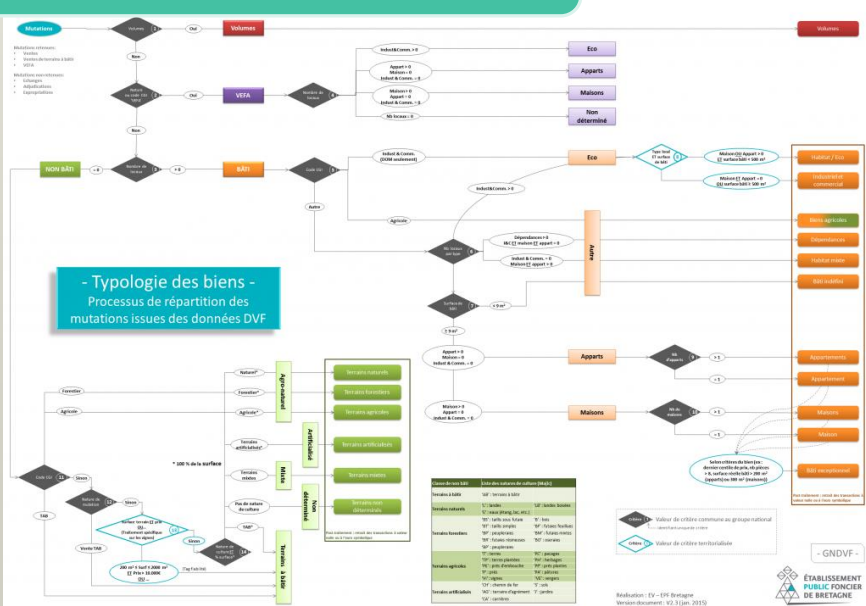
Mutations

Volumes

Oui

Volumes

Volumes

Mutations retenues :
Ventes
Ventes de terrains à bâtir
VEFA

Mutations non retenues :
Echanges
Adjudications
Expropriations

Non

Oui

VEFA

Nombre de locaux

Non

Indust&Comm. > 0

Eco

Appart > 0
Maison = 0
Indust & Comm. - 1

Apparts

Maison > 0
Appart = 0
Indust & Comm. - 1

Maisons

Nb locaux = 0

Non déterminé

NON BÂTI

= 0

Nombre de locaux

> 0

BÂTI

Code CGI

Indust & Comm. (DOM seulement)

Eco

Type local ET surface de bâti

Maison OU Appart > 0 ET surface bâti > 500 m²

Habitat / Eco

Maison ET Appart = 0 OU surface bâti < 500 m²

Industriel commercial

Indust&Comm. > 0

Autre

Agricole

Biens agricoles

Dépendances > 0
Et ET maison ET appart = 0

Autre

Dépendances

Nb locaux par type

Indust & Comm. > 0
Maison ET appart > 0

Habitat mixte

Bâti indéfini

Surface de bâti

> 9 m²

≤ 9 m²

- Typologie des biens -
Processus de répartition des mutations issues des données DVF

Appart > 0
Maison = 0
Indust & Comm. = 0

Apparts

Nb d'appartements

> 1

Appartements

= 1

Appartement

Maison > 0
Appart = 0
Indust & Comm. = 0

Maisons

Nb de maisons

> 1

Maisons

= 1

Maison

Naturel*

Agro-naturel

Terrains naturels

Forestier

Forestier*

Terrains forestiers

Agricole

Agricole*

Terrains agricoles

Terrains artificialisés*

Artificialisé

Terrains artificialisés

* 100 % de la surface

Terrains mixtes

Mixte

Terrains mixtes

Pas de nature de culture

Non déterminé

Terrains non déterminés

Code CGI

Sinon

Nature de mutation

Sinon

Surface terrain ET prix (Traitement spécifique sur les dépenses)

Sinon

TAB*

Nature de culture "à lo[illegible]"

Terrains à bâtir

TAB

Vente TAB

200 m² ≤ Surf ≤ 2 000 m² ET Prix ≥ 15 000€

Tag Fab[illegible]

Selon critères du bien (ex : dernier centile de prix, nb pièces > 8, surface réelle bâti > 200 m² (appart) ou 300 m² (maisons))

Bâti exceptionnel

| Classe de non bâti | Liste des natures de culture (MutA) |
|---|---|
| Terrains à bâtir | 'AB' : terrain à bâtir |
| Terrains naturels | 'L' : landes; 'E' : eaux (étang, lac, etc.) 'LB' : landes boisées |
| Terrains forestiers | 'BS' : taillis sous futaie; 'BT' : taillis simple; 'BP' : peupleraies; 'BM' : futaies résineuses; 'BF' : peupleraies 'B' : bois; 'BR' : futaies feuillues; 'BM' : futaies mixtes; 'BO' : oseraies |
| Terrains agricoles | 'T' : terres; 'TP' : terres plantées; 'PE' : prés d'embouche; 'P' : prés; 'VI' : vignes 'PC' : pacages; 'PH' : herbages; 'PP' : prés plantés; 'PA' : pâtures; 'VG' : vergers |
| Terrains artificiels | 'CH' : chemin de fer; 'AG' : terrains d'agrément; 'CA' : carrières 'S' : sols; 'J' : jardins |

Critère — Valeur de critère commune au groupe national

Critère — Valeur de critère territorialisée

- GNDVF -

Réalisation : EV – EPF Bretagne
Version document : V2.3 (Jan. 2015)

ÉTABLISSEMENT PUBLIC FONCIER DE BRETAGNE